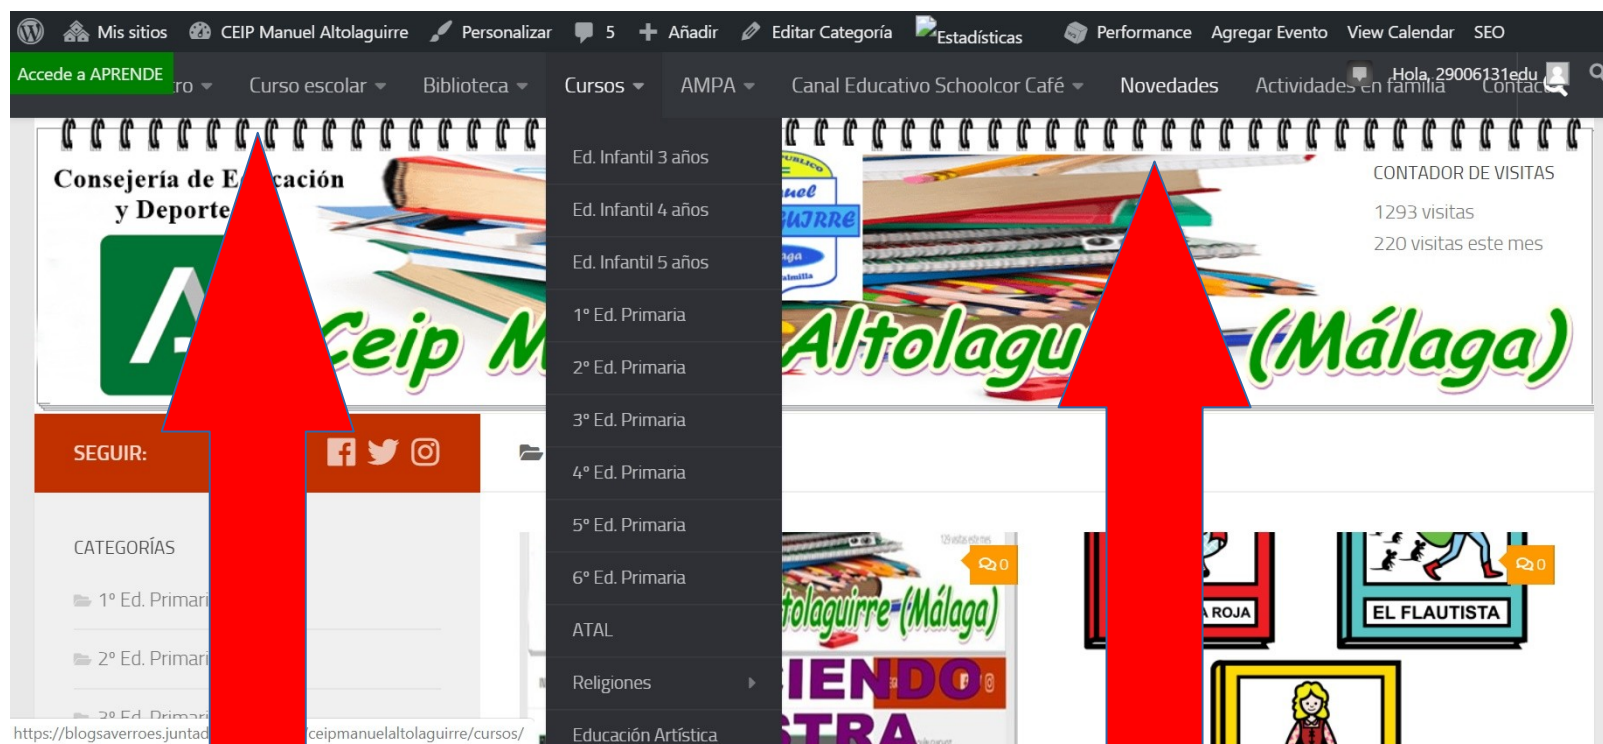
Mis sitios CEIP Manuel Altolaguirre Personalizar 5 Añadir Editar Categoría Estadísticas Performance Agregar Evento View Calendar SEO

Accede a APRENDE ro Curso escolar Biblioteca Cursos AMPA Canal Educativo Schoolcor Café Novedades Actividades en familia Hola, 29006131edu Contac

Ed. Infantil 3 años
Ed. Infantil 4 años
Ed. Infantil 5 años
1° Ed. Primaria
2° Ed. Primaria
3° Ed. Primaria
4° Ed. Primaria
5° Ed. Primaria
6° Ed. Primaria
ATAL
Religiones
Educación Artística

Consejería de E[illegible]cación y Deporte

Ceip M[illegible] Altolagu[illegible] (Málaga)

CONTADOR DE VISITAS
1293 visitas
220 visitas este mes

SEGUIR:

CATEGORÍAS
1° Ed. Primari
2° Ed. Primari
3° Ed. Primari

0
0

ROJA
EL FLAUTISTA

tolaguirre (Málaga)
IENDO
TRA

https://blogsaverroes.juntad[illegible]/ceipmanuelaltolaguirre/cursos/